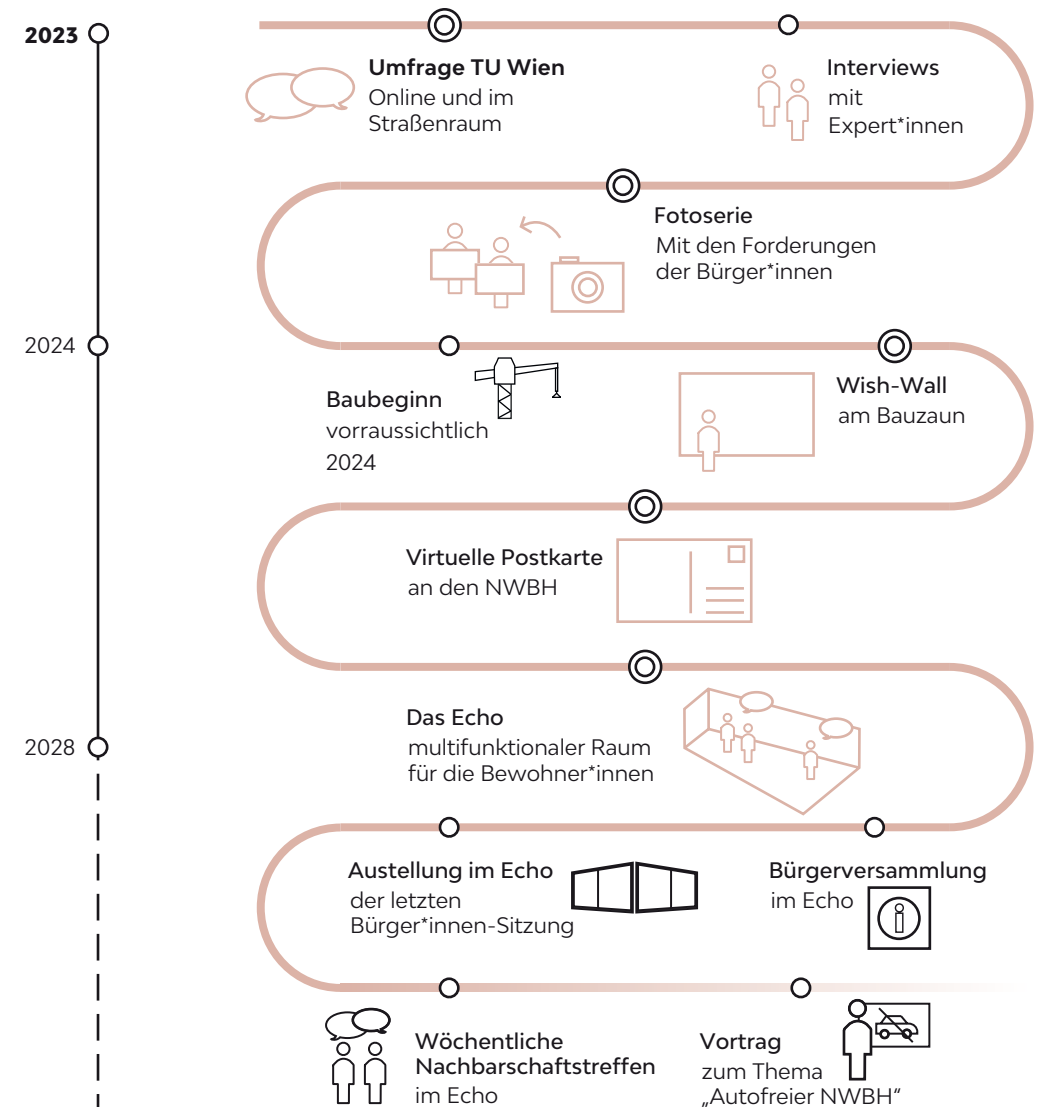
2023

Umfrage TU Wien
Online und im Straßenraum

Interviews
mit Expert*innen

Fotoserie
Mit den Forderungen der Bürger*innen

2024

Baubeginn
vorraussichtlich 2024

Wish-Wall
am Bauzaun

Virtuelle Postkarte
an den NWBH

Das Echo
multifunktionaler Raum für die Bewohner*innen

2028

Austellung im Echo
der letzten Bürger*innen-Sitzung

Bürgerversammlung
im Echo

Wöchentliche Nachbarschaftstreffen
im Echo

Vortrag
zum Thema „Autofreier NWBH"